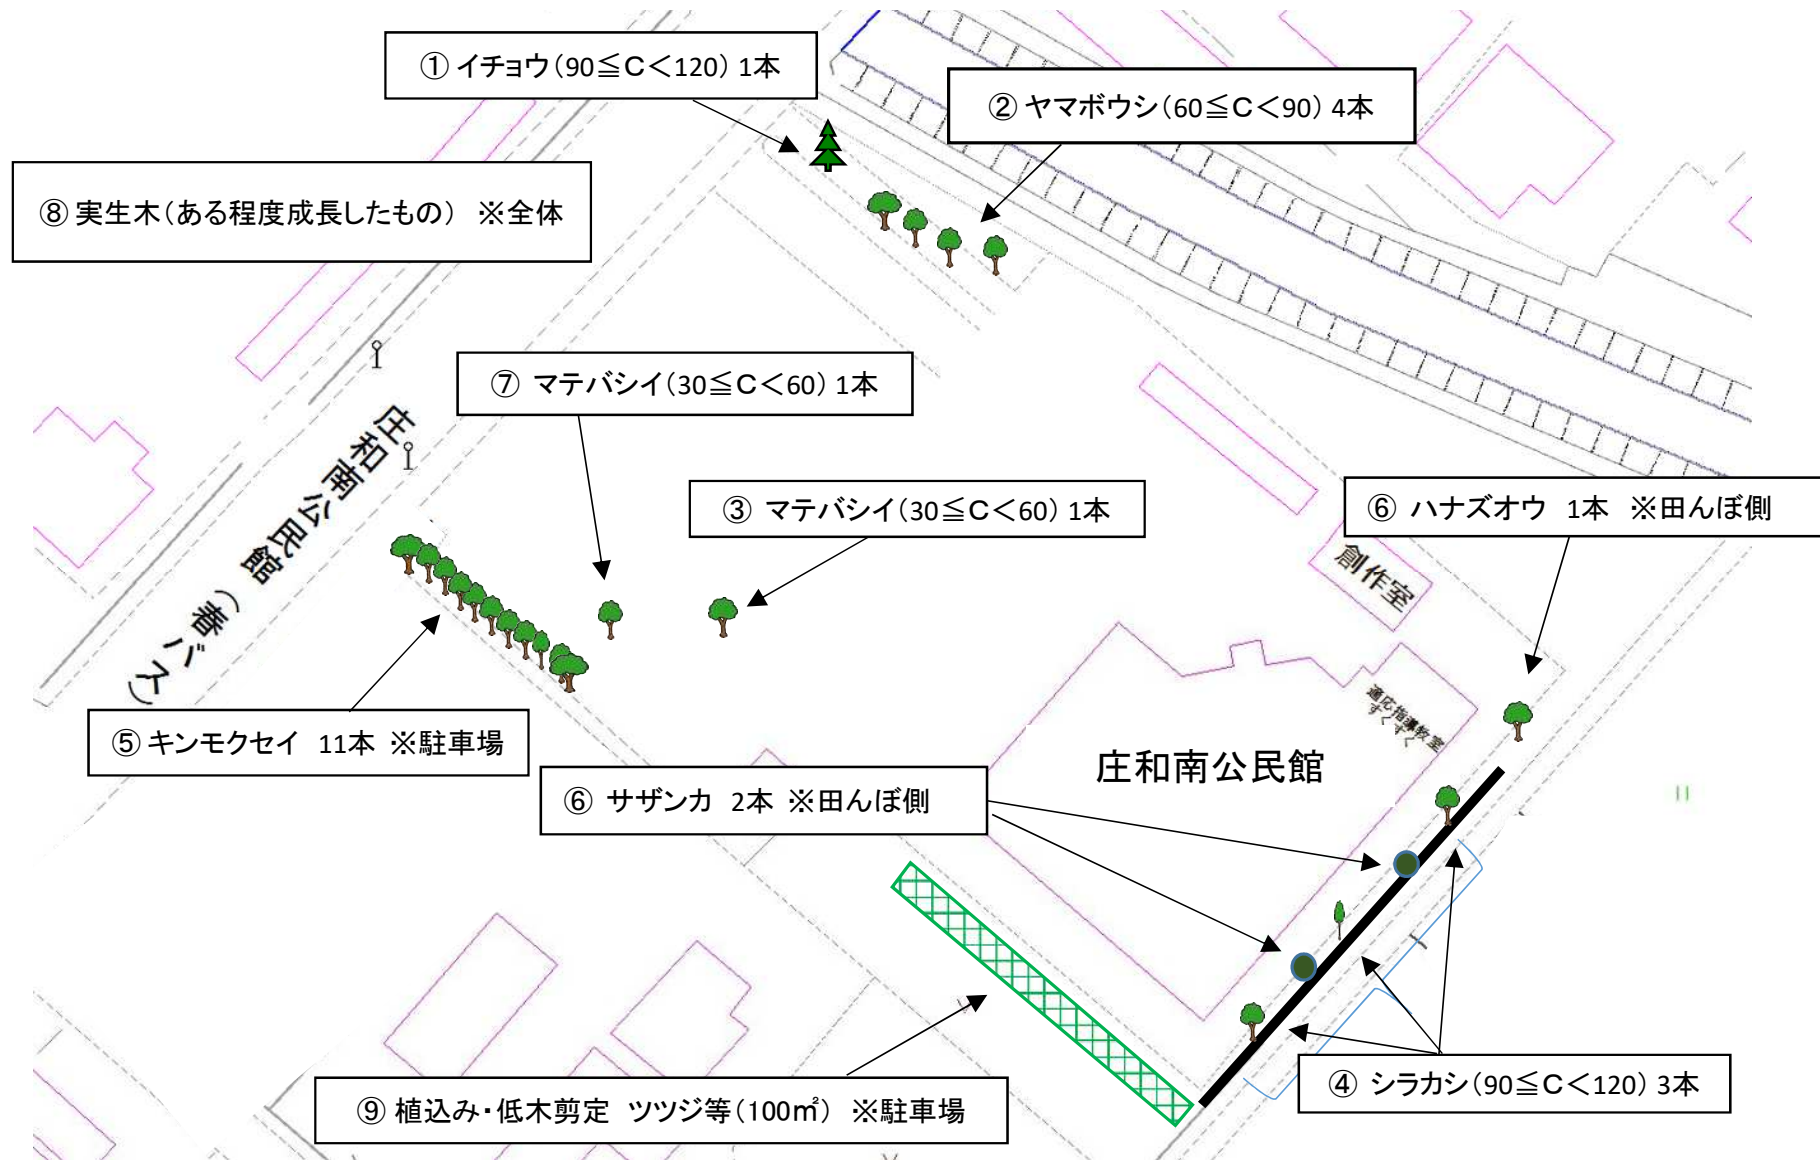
① イチョウ（90≦C＜120）1本

② ヤマボウシ（60≦C＜90）4本

⑧ 実生木（ある程度成長したもの） ※全体

⑦ マテバシイ（30≦C＜60）1本

庄和南公民館（春バス）

③ マテバシイ（30≦C＜60）1本

⑥ ハナズオウ 1本 ※田んぼ側

創作室

適応指導教室 すくすく

⑤ キンモクセイ 11本 ※駐車場

⑥ サザンカ 2本 ※田んぼ側

庄和南公民館

④ シラカシ（90≦C＜120）3本

⑨ 植込み・低木剪定 ツツジ等（100㎡） ※駐車場